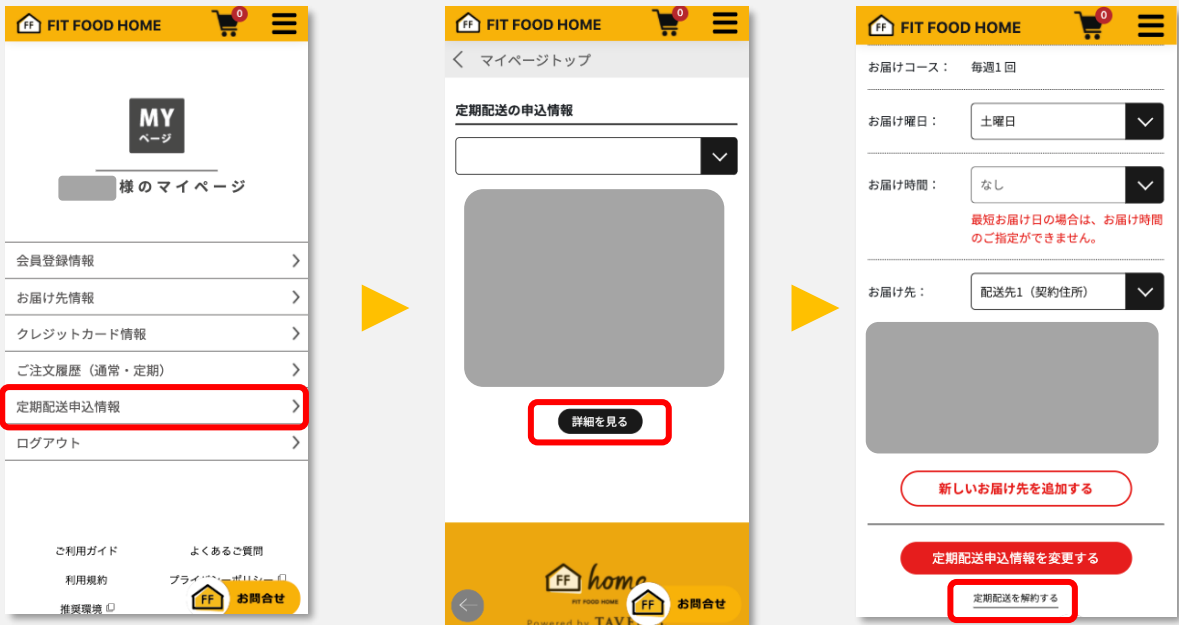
FF FIT FOOD HOME 0

MY ページ

様のマイページ

会員登録情報
お届け先情報
クレジットカード情報
ご注文履歴（通常・定期）
定期配送申込情報
ログアウト

ご利用ガイド
よくあるご質問
利用規約
プライ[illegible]ーポリシー
推奨環境
FF お問合せ

FF FIT FOOD HOME 0

マイページトップ

定期配送の申込情報

詳細を見る

FF home
FIT FOOD HOME
Powered by TAV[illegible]
FF お問合せ

FF FIT FOOD HOME 0

お届けコース： 毎週1回

お届け曜日： 土曜日

お届け時間： なし
最短お届け日の場合は、お届け時間のご指定ができません。

お届け先： 配送先1（契約住所）

新しいお届け先を追加する

定期配送申込情報を変更する

定期配送を解約する